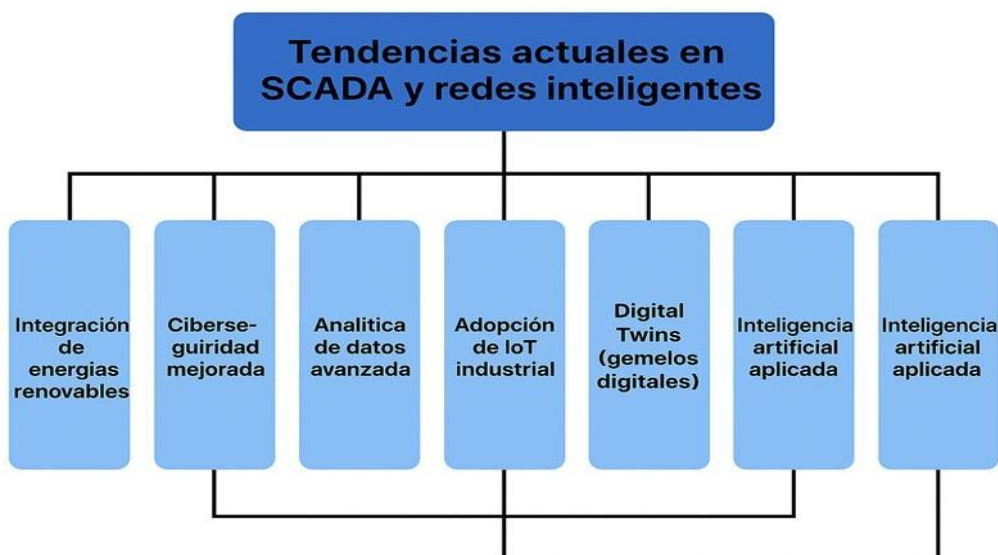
Tendencias actuales en SCADA y redes inteligentes

Integración de energias renovables

Ciberse-guiridad mejorada

Analitica de datos avanzada

Adopción de IoT industrial

Digital Twins (gemelos digitales)

Inteligencia artificial aplicada

Inteligencia artificial aplicada